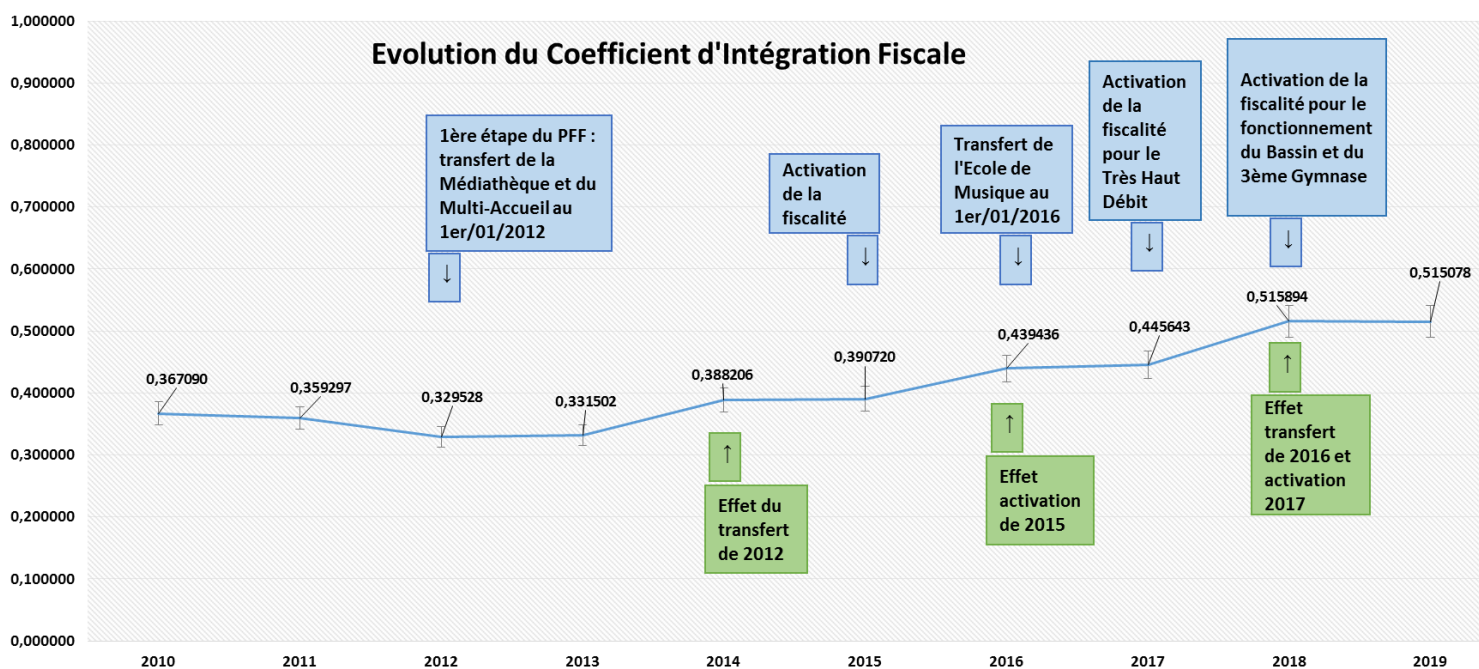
Evolution du Coefficient d'Intégration Fiscale

1,000000
0,900000
0,800000
0,700000
0,600000
0,500000
0,400000
0,300000
0,200000
0,100000
0,000000

1ère étape du PFF : transfert de la Médiathèque et du Multi-Accueil au 1er/01/2012

↓

Activation de la fiscalité

↓

Transfert de l'Ecole de Musique au 1er/01/2016

↓

Activation de la fiscalité pour le Très Haut Débit

↓

Activation de la fiscalité pour le fonctionnement du Bassin et du 3ème Gymnase

↓

0,367090
0,359297
0,329528
0,331502
0,388206
0,390720
0,439436
0,445643
0,515894
0,515078

↑

Effet du transfert de 2012

↑

Effet activation de 2015

↑

Effet transfert de 2016 et activation 2017

2010
2011
2012
2013
2014
2015
2016
2017
2018
2019